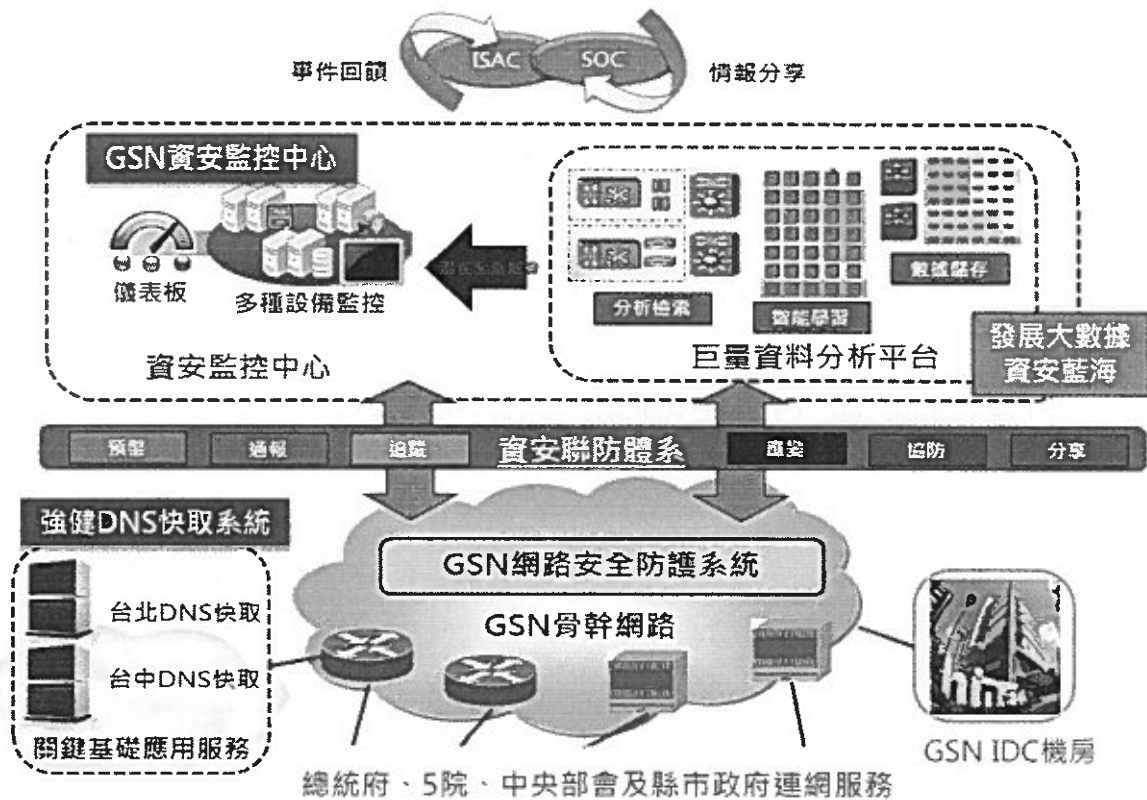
事件回顧

ISAC

SOC

情報分享

GSN資安監控中心

儀表板

多種設備監控

資安監控中心

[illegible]

分析檢索

智能學習

數據儲存

巨量資料分析平台

發展大數據資安藍海

預警

通報

追蹤

資安聯防體系

處置

協防

分享

強健DNS快取系統

台北DNS快取

台中DNS快取

關鍵基礎應用服務

GSN網路安全防護系統

GSN骨幹網路

GSN IDC機房

總統府、5院、中央部會及縣市政府連網服務